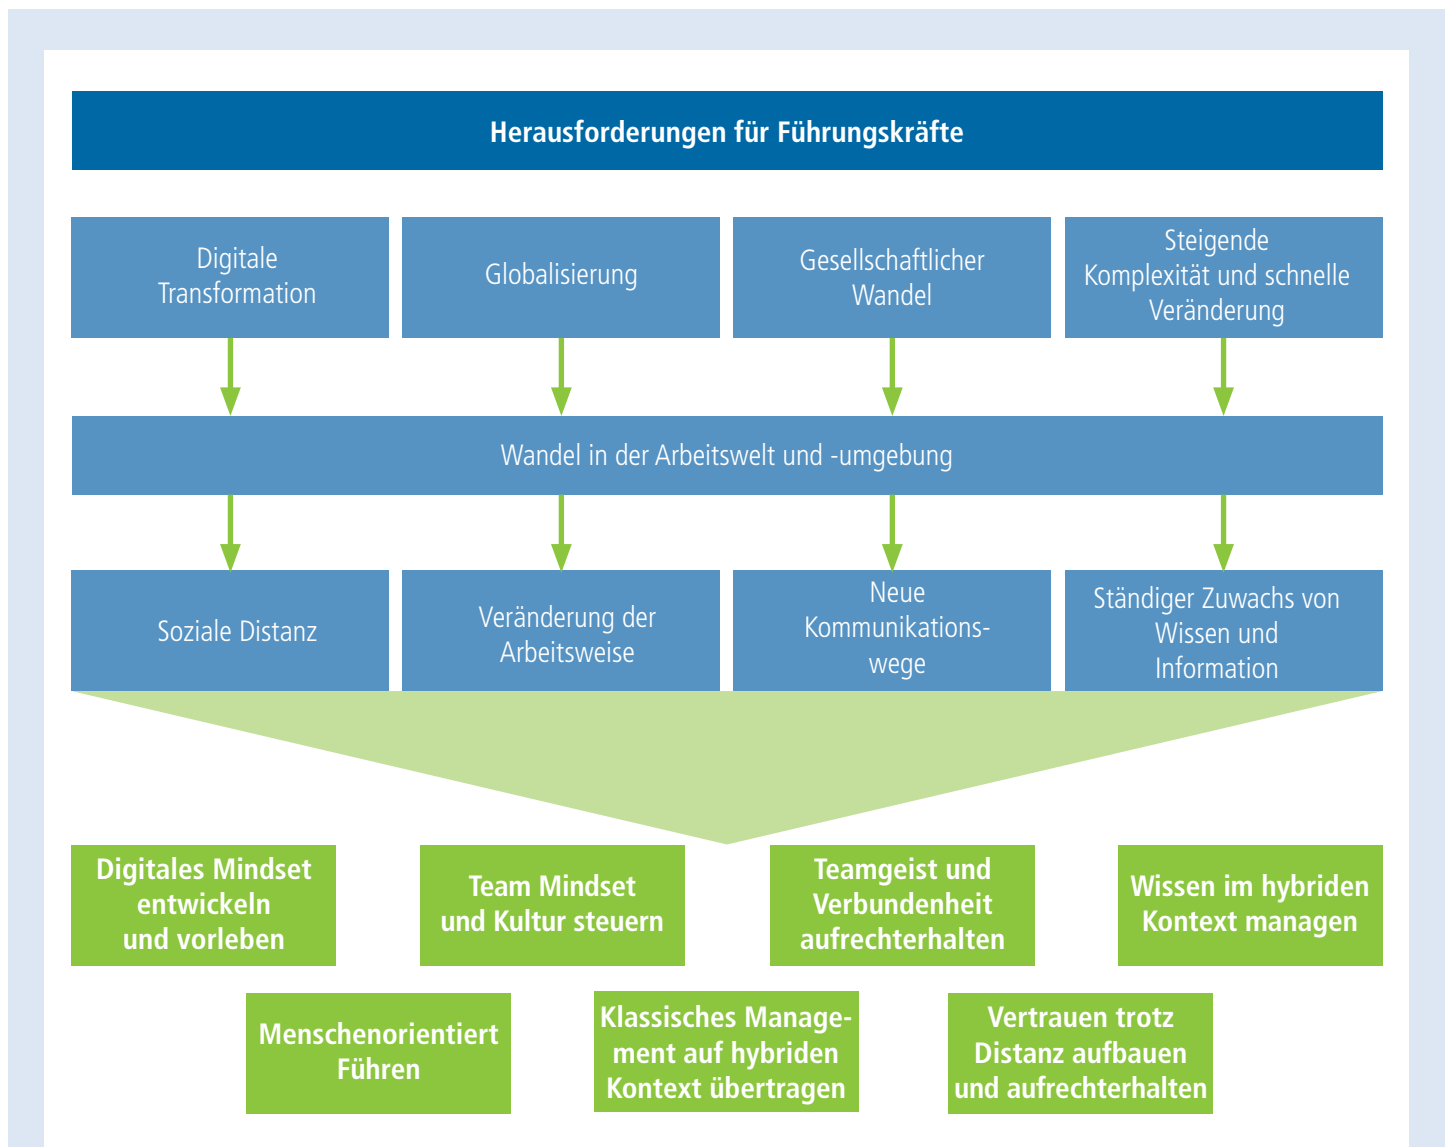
Herausforderungen für Führungskräfte

Digitale Transformation

Globalisierung

Gesellschaftlicher Wandel

Steigende Komplexität und schnelle Veränderung

Wandel in der Arbeitswelt und -umgebung

Soziale Distanz

Veränderung der Arbeitsweise

Neue Kommunikationswege

Ständiger Zuwachs von Wissen und Information

Digitales Mindset entwickeln und vorleben

Team Mindset und Kultur steuern

Teamgeist und Verbundenheit aufrechterhalten

Wissen im hybriden Kontext managen

Menschenorientiert Führen

Klassisches Management auf hybriden Kontext übertragen

Vertrauen trotz Distanz aufbauen und aufrechterhalten